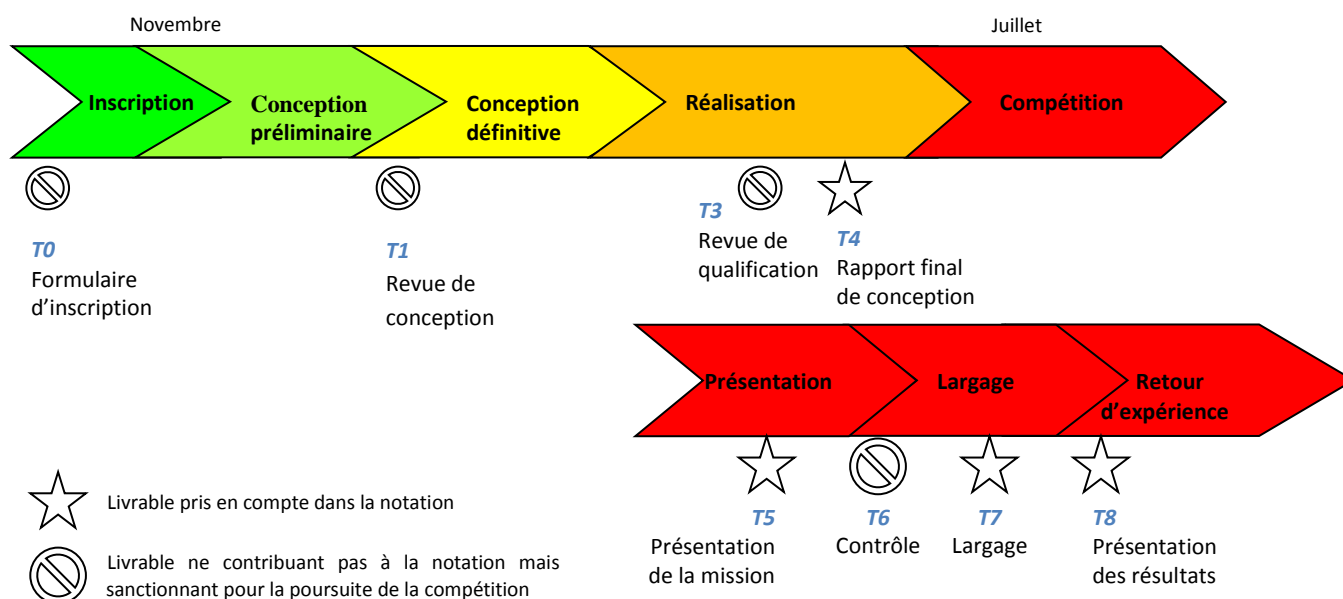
Novembre

Juillet

Inscription

Conception préliminaire

Conception définitive

Réalisation

Compétition

T0
Formulaire d'inscription

T1
Revue de conception

T3
Revue de qualification

T4
Rapport final de conception

Présentation

Largage

Retour d'expérience

Livrable pris en compte dans la notation

Livrable ne contribuant pas à la notation mais sanctionnant pour la poursuite de la compétition

T5
Présentation de la mission

T6
Contrôle

T7
Largage

T8
Présentation des résultats